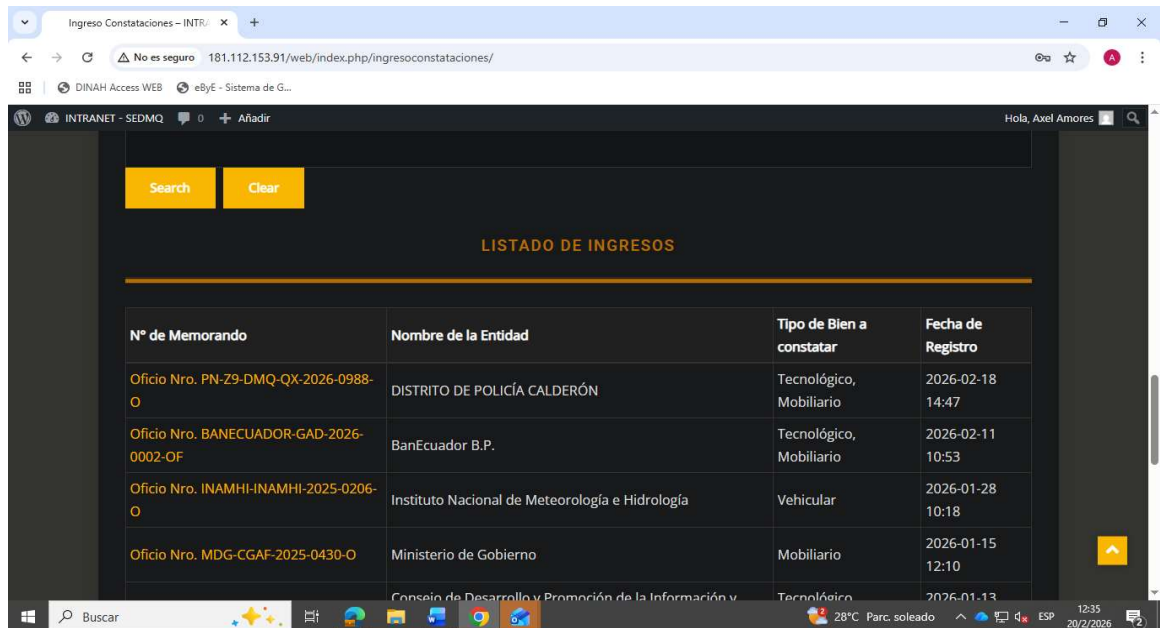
Ingreso Constataciones – INTR/ ×
+

No es seguro 181.112.153.91/web/index.php/ingresoconstataciones/

DINAH Access WEB eByE - Sistema de G...

INTRANET - SEDMQ 0 + Añadir
Hola, Axel Amores

Search
Clear

LISTADO DE INGRESOS

| N° de Memorando | Nombre de la Entidad | Tipo de Bien a constatar | Fecha de Registro |
|---|---|---|---|
| Oficio Nro. PN-Z9-DMQ-QX-2026-0988-O | DISTRITO DE POLICÍA CALDERÓN | Tecnológico, Mobiliario | 2026-02-18 14:47 |
| Oficio Nro. BANECUADOR-GAD-2026-0002-OF | BanEcuador B.P. | Tecnológico, Mobiliario | 2026-02-11 10:53 |
| Oficio Nro. INAMHI-INAMHI-2025-0206-O | Instituto Nacional de Meteorología e Hidrología | Vehicular | 2026-01-28 10:18 |
| Oficio Nro. MDG-CGAF-2025-0430-O | Ministerio de Gobierno | Mobiliario | 2026-01-15 12:10 |
| | Consejo de Desarrollo y Promoción de la Información y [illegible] | Tecnológico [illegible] | 2026-01-13 |

Buscar
28°C Parc. soleado ESP 12:35 20/2/2026